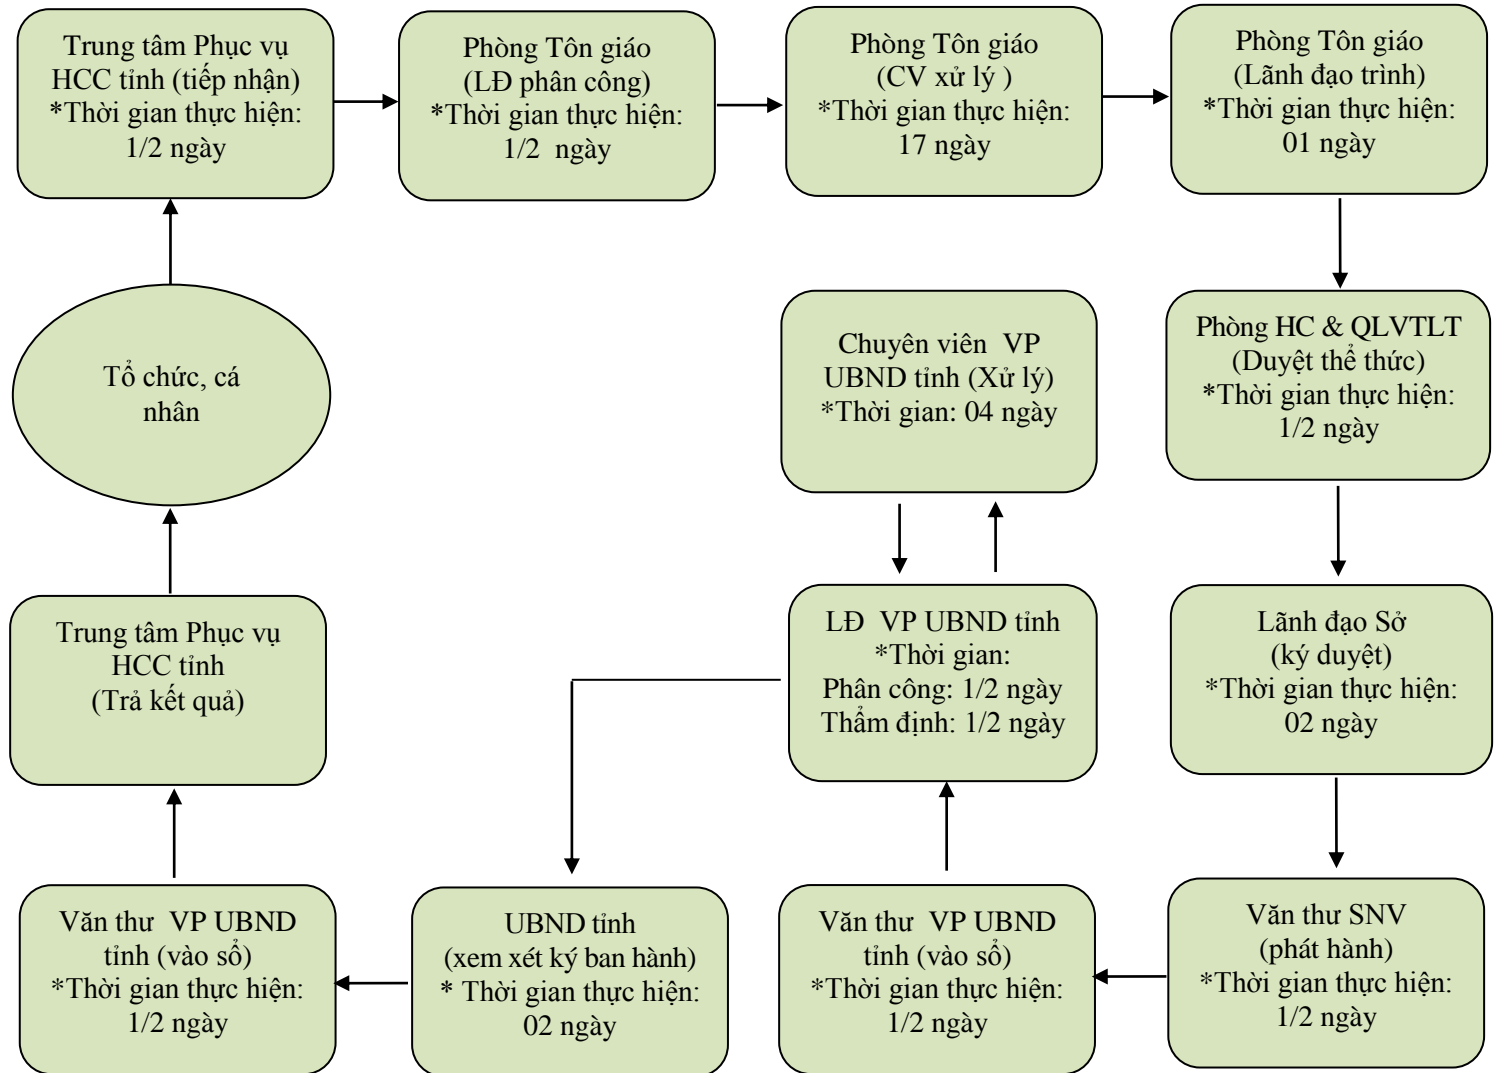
Trung tâm Phục vụ HCC tỉnh (tiếp nhận)
*Thời gian thực hiện: 1/2 ngày

Phòng Tôn giáo (LĐ phân công)
*Thời gian thực hiện: 1/2 ngày

Phòng Tôn giáo (CV xử lý )
*Thời gian thực hiện: 17 ngày

Phòng Tôn giáo (Lãnh đạo trình)
*Thời gian thực hiện: 01 ngày

Tổ chức, cá nhân

Chuyên viên VP UBND tỉnh (Xử lý)
*Thời gian: 04 ngày

Phòng HC & QLVTLT (Duyệt thể thức)
*Thời gian thực hiện: 1/2 ngày

Trung tâm Phục vụ HCC tỉnh (Trả kết quả)

LĐ VP UBND tỉnh
*Thời gian:
Phân công: 1/2 ngày
Thẩm định: 1/2 ngày

Lãnh đạo Sở (ký duyệt)
*Thời gian thực hiện: 02 ngày

Văn thư VP UBND tỉnh (vào sổ)
*Thời gian thực hiện: 1/2 ngày

UBND tỉnh (xem xét ký ban hành)
* Thời gian thực hiện: 02 ngày

Văn thư VP UBND tỉnh (vào sổ)
*Thời gian thực hiện: 1/2 ngày

Văn thư SNV (phát hành)
*Thời gian thực hiện: 1/2 ngày